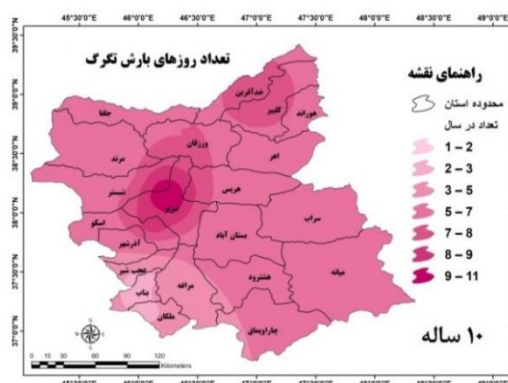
45°30'0"E 46°0'0"E 46°30'0"E 47°0'0"E 47°30'0"E 48°0'0"E 48°30'0"E 49°0'0"E

39°0'0"N
38°30'0"N
38°0'0"N
37°30'0"N
37°0'0"N

تعداد روزهای بارش تگرگ

راهنمای نقشه
محدوده استان
تعداد در سال
1 – 2
2 – 3
3 – 5
5 – 7
7 – 8
8 – 9
9 – 11

خداآفرین
کلیبر
هوراند
جلفا
ورزقان
اهر
مرند
شبستر
تبریز
هریس
سراب
اسکو
آذرشهر
بستان آباد
عجب شیر
مراغه
هشترود
میانه
بناب
ملکان
چاراویماق

۱۰ ساله

0 15 30 60 90 120
Kilometers

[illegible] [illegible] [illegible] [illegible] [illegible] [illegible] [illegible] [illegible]